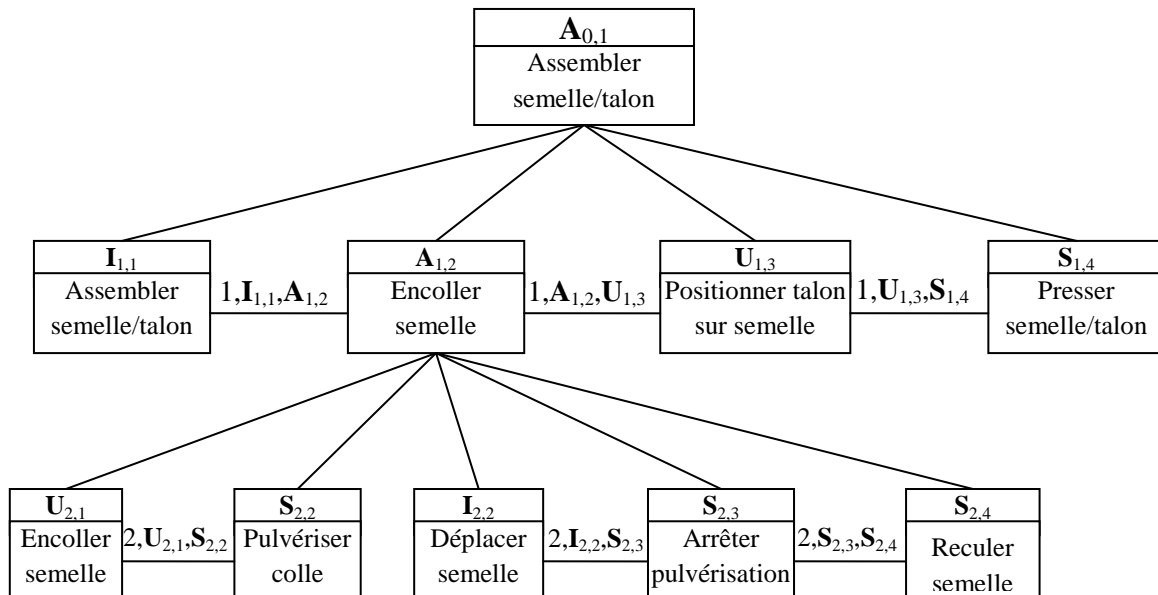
$\mathbf{A}_{0,1}$
Assembler semelle/talon

$\mathbf{I}_{1,1}$
Assembler semelle/talon

$1,\mathbf{I}_{1,1},\mathbf{A}_{1,2}$

$\mathbf{A}_{1,2}$
Encoller semelle

$1,\mathbf{A}_{1,2},\mathbf{U}_{1,3}$

$\mathbf{U}_{1,3}$
Positionner talon sur semelle

$1,\mathbf{U}_{1,3},\mathbf{S}_{1,4}$

$\mathbf{S}_{1,4}$
Presser semelle/talon

$\mathbf{U}_{2,1}$
Encoller semelle

$2,\mathbf{U}_{2,1},\mathbf{S}_{2,2}$

$\mathbf{S}_{2,2}$
Pulvériser colle

$\mathbf{I}_{2,2}$
Déplacer semelle

$2,\mathbf{I}_{2,2},\mathbf{S}_{2,3}$

$\mathbf{S}_{2,3}$
Arrêter pulvérisation

$2,\mathbf{S}_{2,3},\mathbf{S}_{2,4}$

$\mathbf{S}_{2,4}$
Reculer semelle